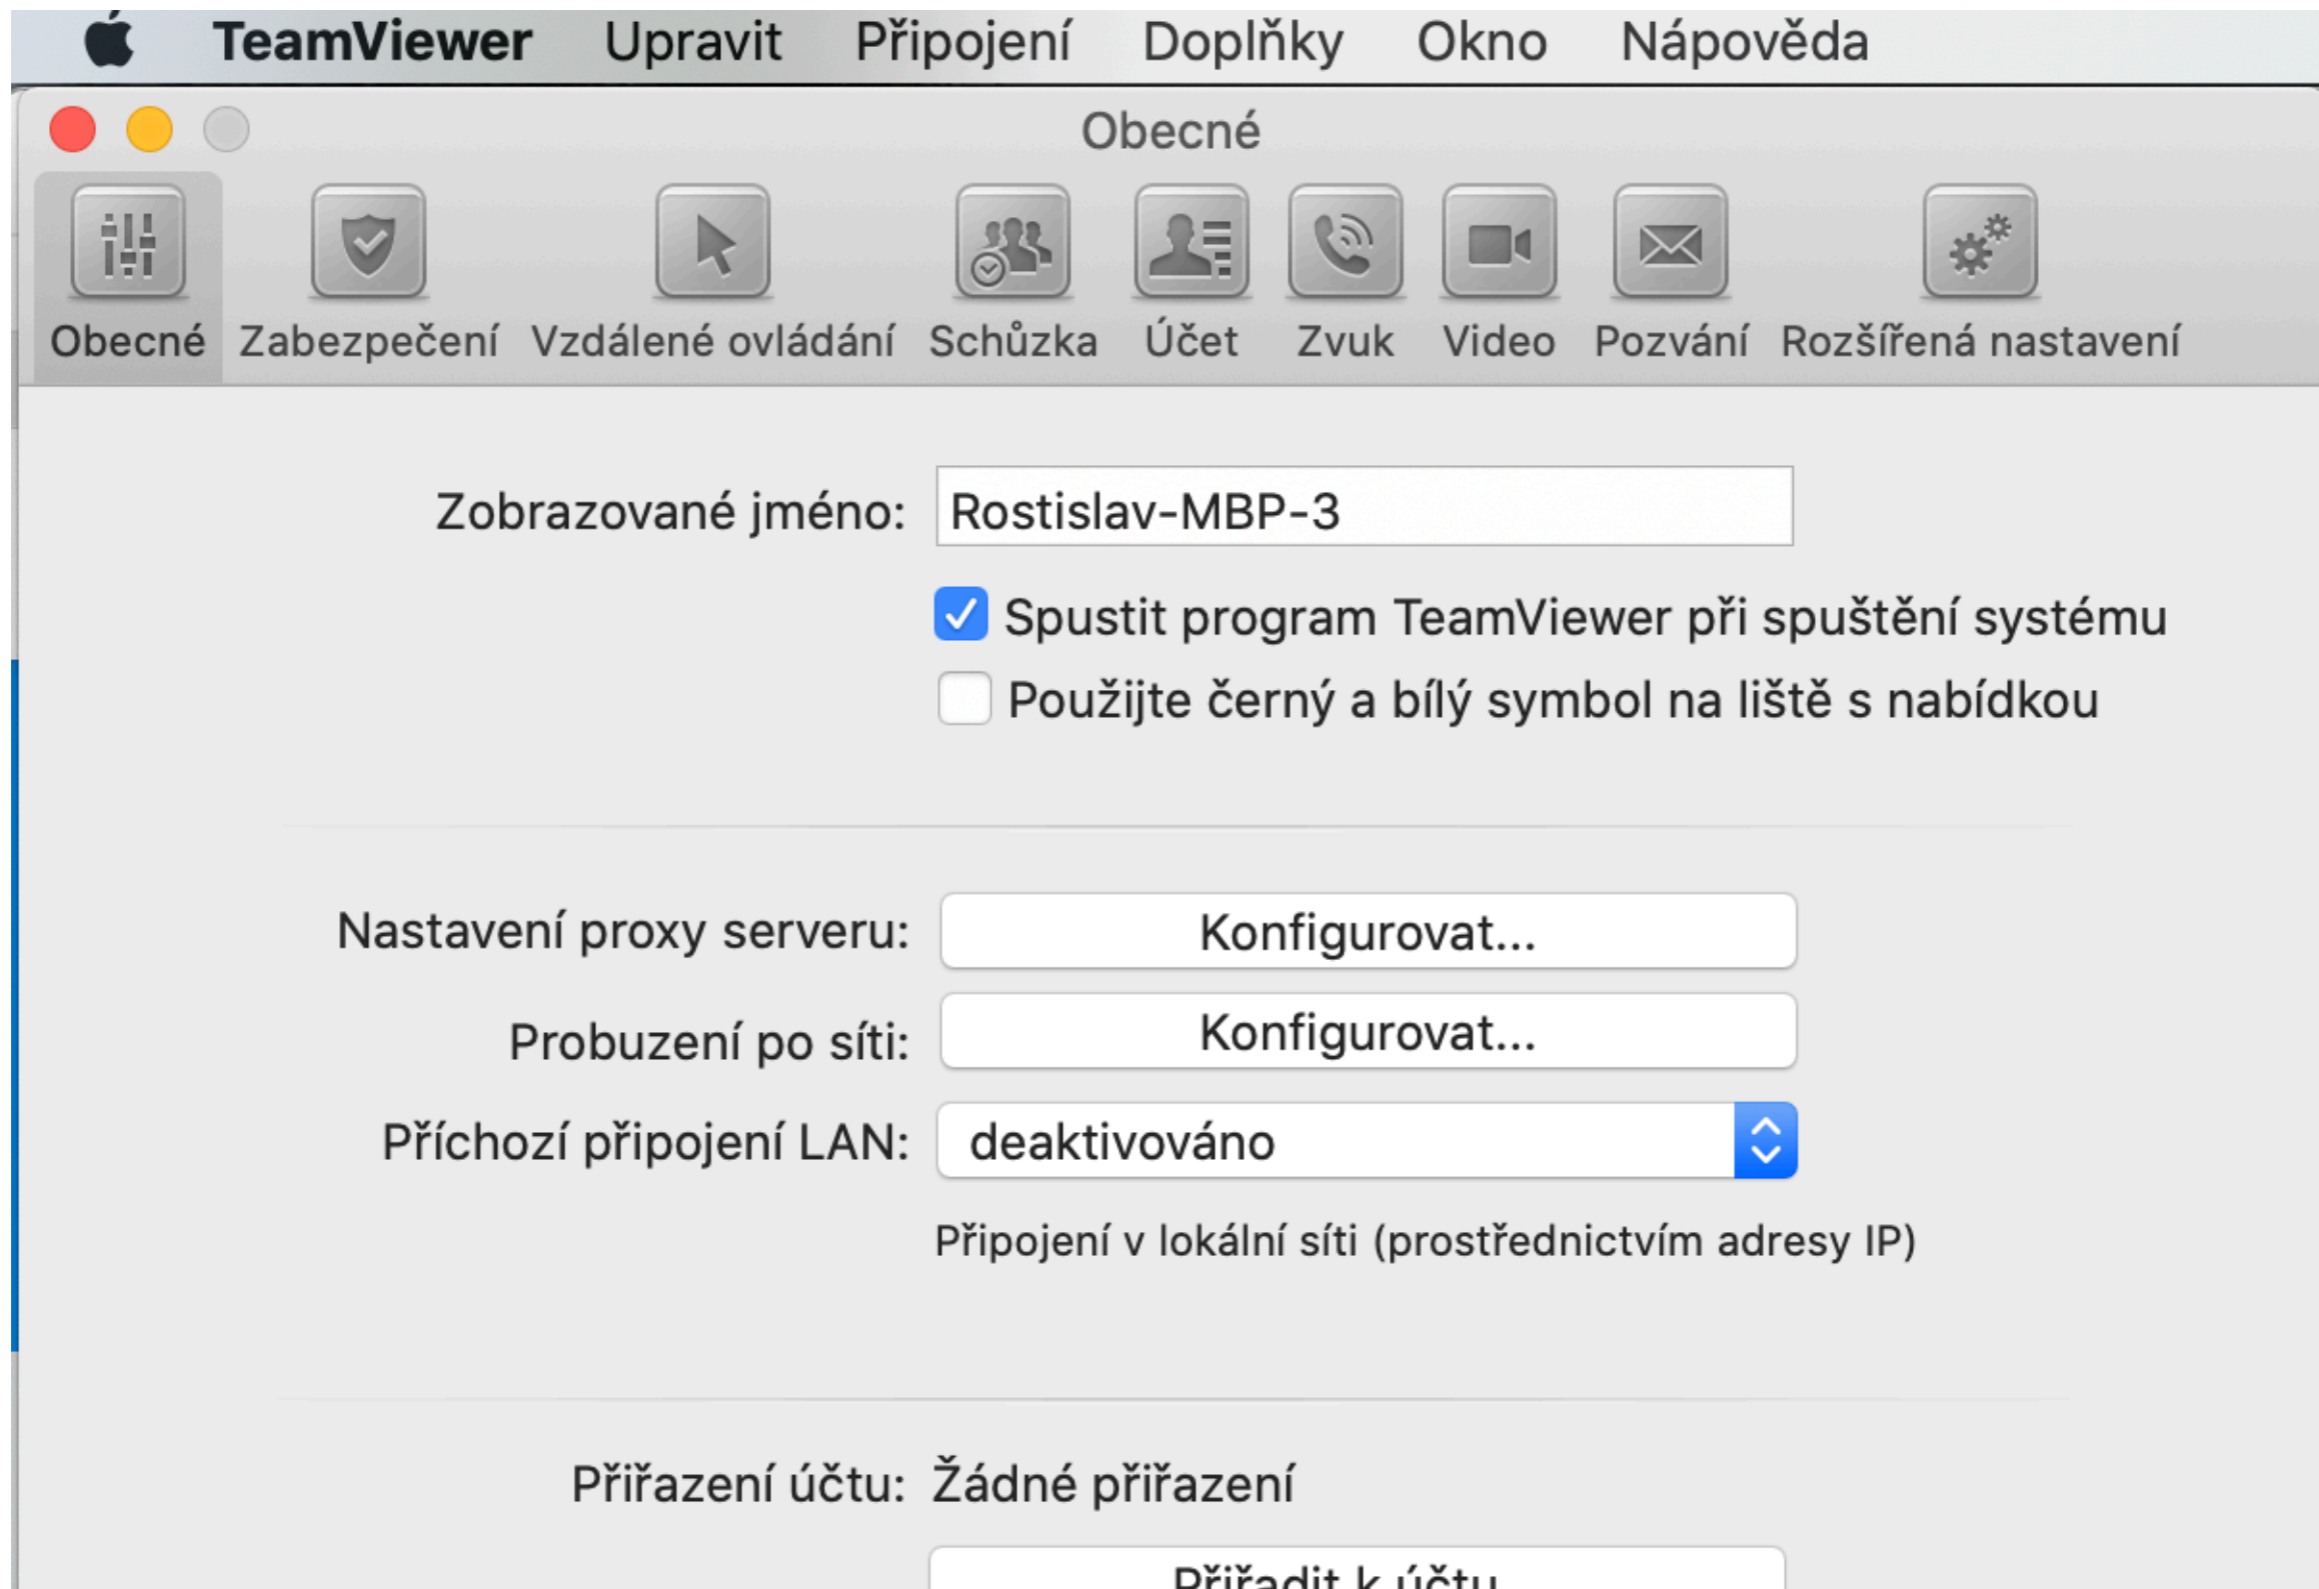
TeamViewer Upravit Připojení Doplňky Okno Nápověda

Obecné

Obecné Zabezpečení Vzdálené ovládání Schůzka Účet Zvuk Video Pozvání Rozšířená nastavení

Zobrazované jméno: Rostislav-MBP-3

Spustit program TeamViewer při spuštění systému

Použijte černý a bílý symbol na liště s nabídkou

Nastavení proxy serveru: Konfigurovat...

Probuzení po síti: Konfigurovat...

Příchozí připojení LAN: deaktivováno

Připojení v lokální síti (prostřednictvím adresy IP)

Přiřazení účtu: Žádné přiřazení

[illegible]